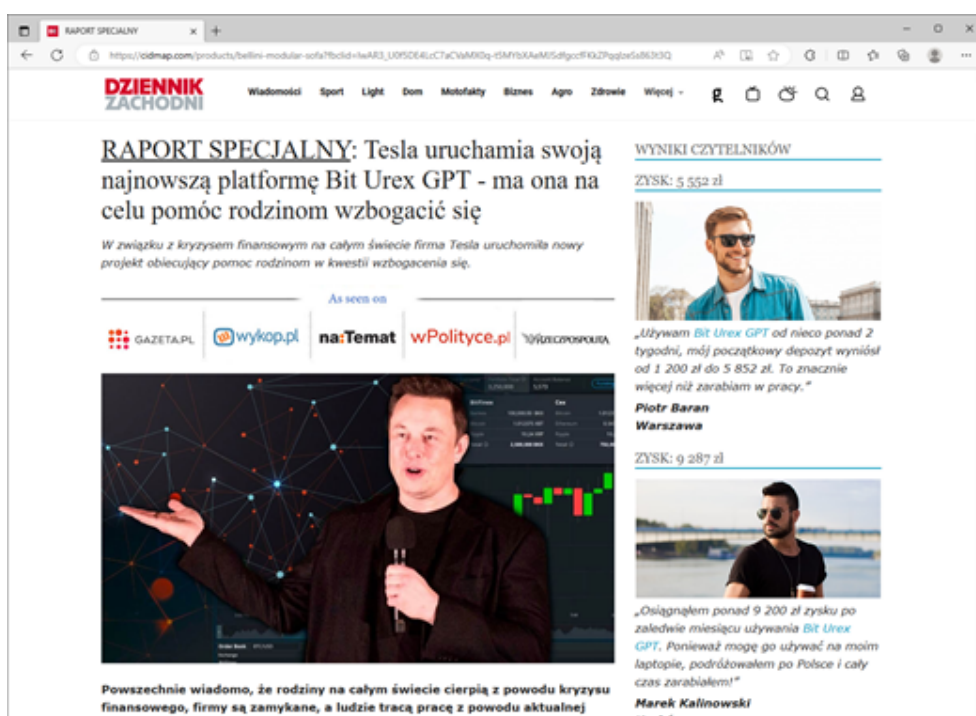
RAPORT SPECJALNY ×

https://cidmap.com/products/bellini-modular-sofa?fbclid=IwAR3_U0fSDE4LcC7aCVaMX0q-t5MYbXAeMISdfgccfFKkZPgqloe5a863t3Q

DZIENNIK ZACHODNI

Wiadomości Sport Light Dom Motofakty Biznes Agro Zdrowie Więcej

RAPORT SPECJALNY: Tesla uruchamia swoją najnowszą platformę Bit Urex GPT - ma ona na celu pomóc rodzinom wzbogacić się

W związku z kryzysem finansowym na całym świecie firma Tesla uruchomiła nowy projekt obiecujący pomoc rodzinom w kwestii wzbogacenia się.

As seen on

GAZETA.PL wykop.pl na:Temat wPolityce.pl RZECZPOSPOLITA

Powszechnie wiadomo, że rodziny na całym świecie cierpią z powodu kryzysu finansowego, firmy są zamykane, a ludzie tracą pracę z powodu aktualnej

WYNIKI CZYTELNIKÓW

ZYSK: 5 552 zł

„Używam Bit Urex GPT od nieco ponad 2 tygodni, mój początkowy depozyt wyniósł od 1 200 zł do 5 852 zł. To znacznie więcej niż zarabiam w pracy."

Piotr Baran
Warszawa

ZYSK: 9 287 zł

„Osiągnąłem ponad 9 200 zł zysku po zaledwie miesiącu używania Bit Urex GPT. Ponieważ mogę go używać na moim laptopie, podróżowałem po Polsce i cały czas zarabiałem!"

Marek Kalinowski